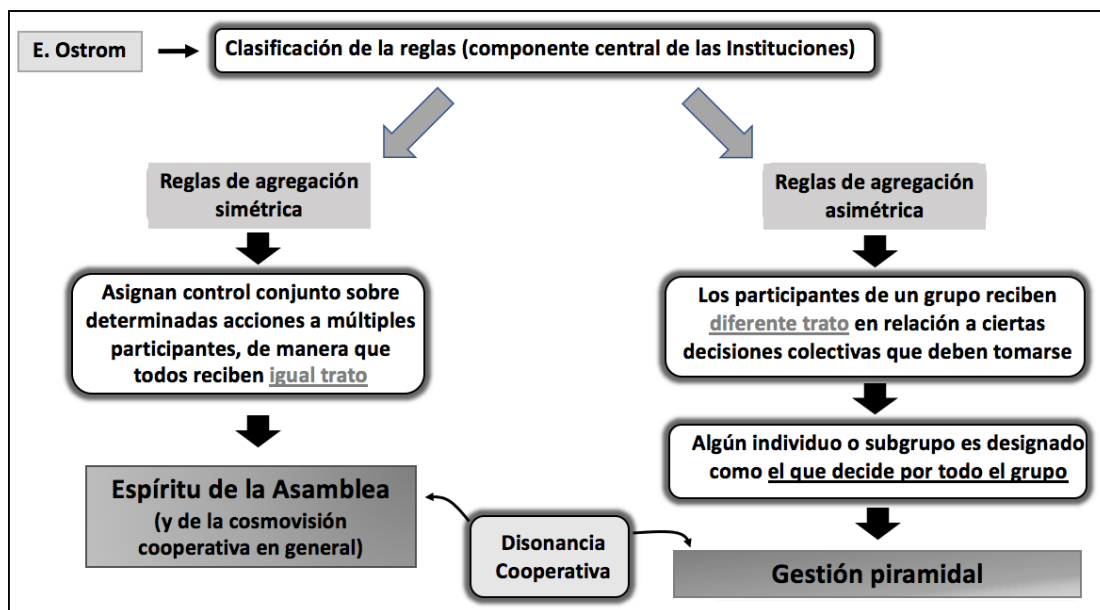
E. Ostrom

Clasificación de la reglas (componente central de las Instituciones)

Reglas de agregación simétrica

Asignan control conjunto sobre determinadas acciones a múltiples participantes, de manera que todos reciben igual trato

Espíritu de la Asamblea (y de la cosmovisión cooperativa en general)

Reglas de agregación asimétrica

Los participantes de un grupo reciben diferente trato en relación a ciertas decisiones colectivas que deben tomarse

Algún individuo o subgrupo es designado como el que decide por todo el grupo

Disonancia Cooperativa

Gestión piramidal